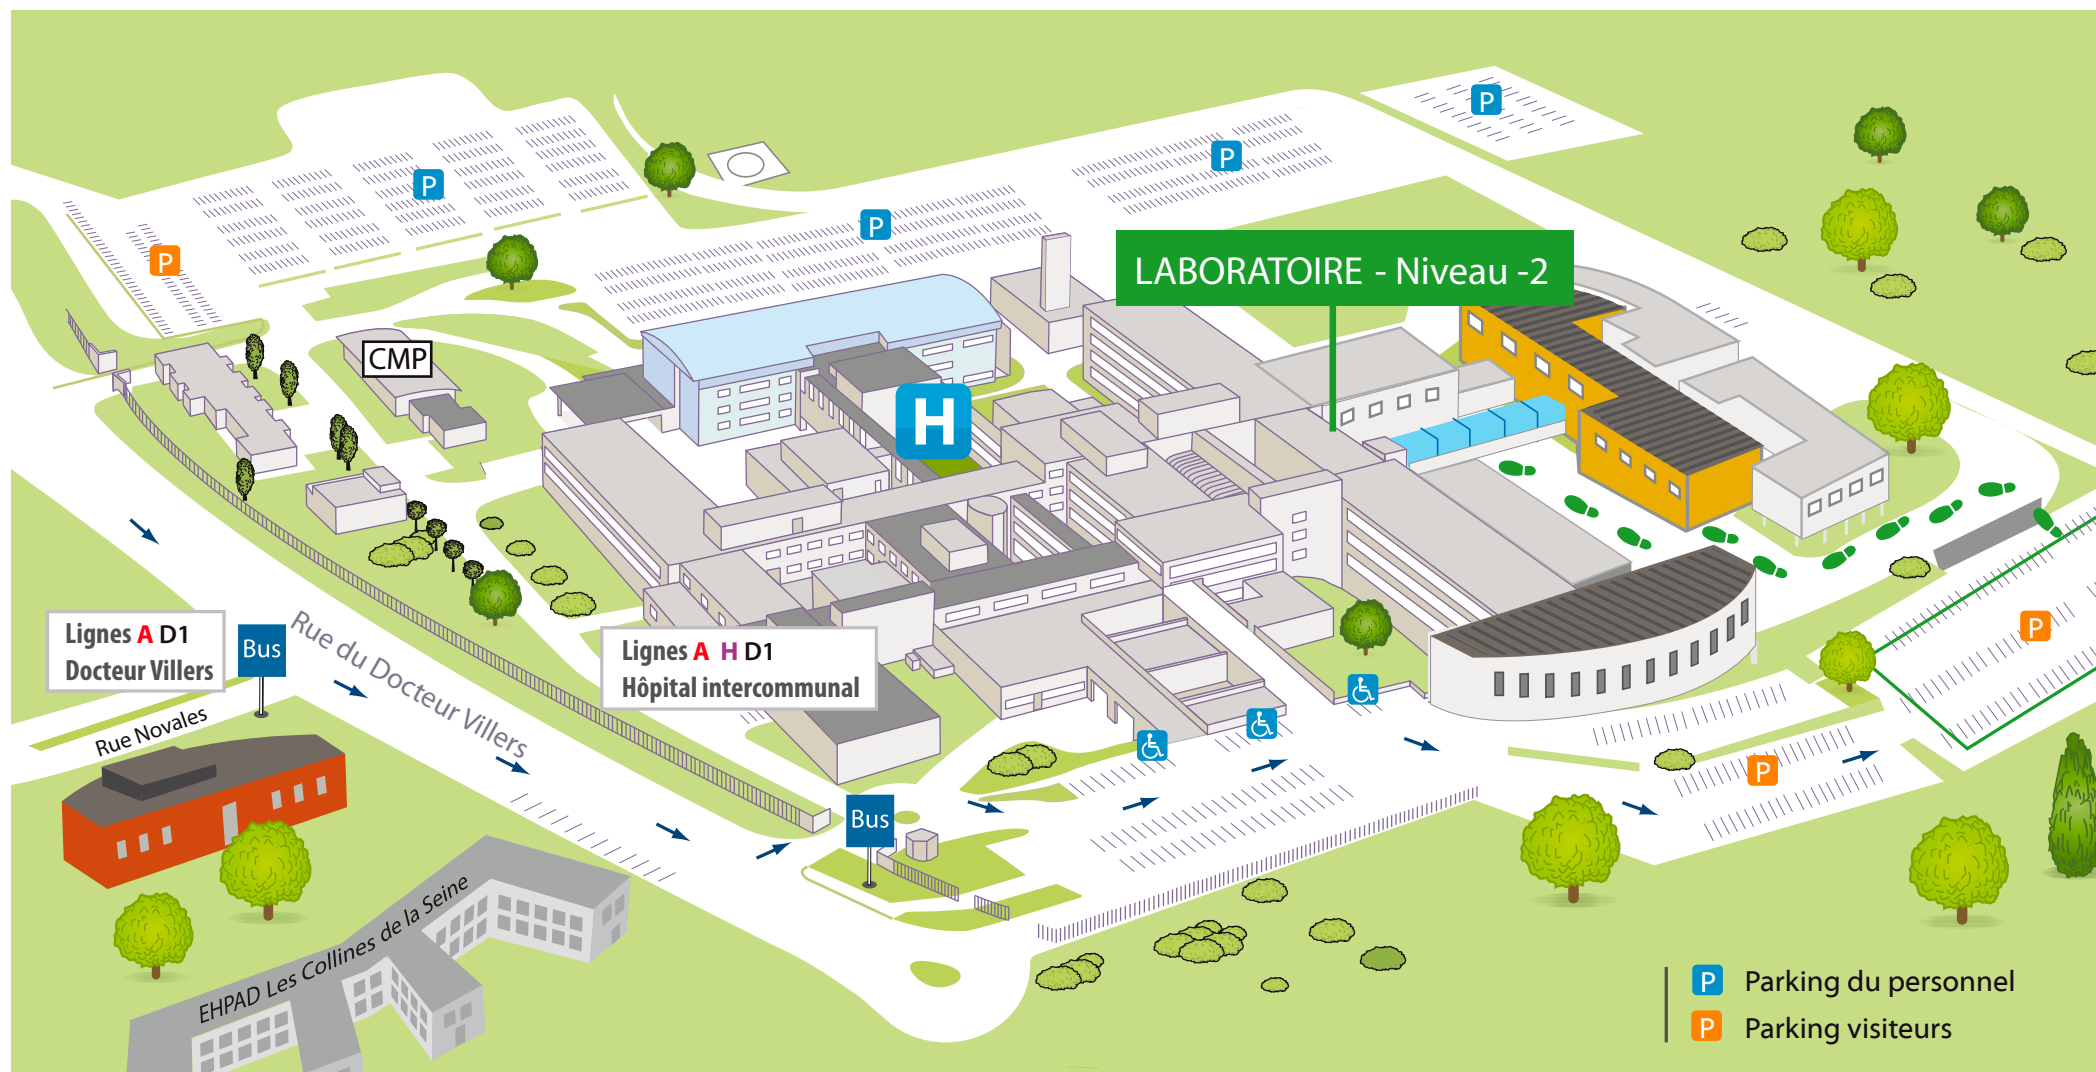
P
P
P
P
P
CMP
LABORATOIRE - Niveau -2
H
Lignes A D1
Docteur Villers
Bus
Rue du Docteur Villers
Lignes A H D1
Hôpital intercommunal
P
Rue Novales
Bus
P
EHPAD Les Collines de la Seine
P Parking du personnel
P Parking visiteurs